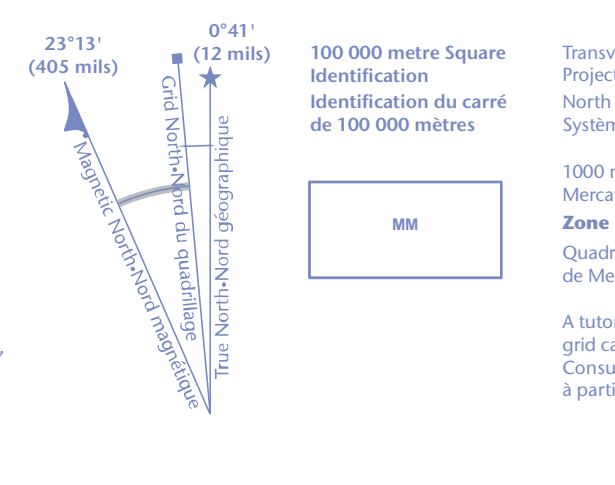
23°13'
(405 mils)

0°41'
(12 mils)

Magnetic North•Nord magnétique

Grid North•Nord du quadrillage

True North•Nord géographique

100 000 metre Square Identification

Identification du carré de 100 000 mètres

MM

Transv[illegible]
Project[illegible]
North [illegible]
Systèm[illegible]

1000 m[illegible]
Mercat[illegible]

Zone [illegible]

Quadr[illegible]
de Me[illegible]

A tutor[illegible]
grid ca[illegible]
Consu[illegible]
à parti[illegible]